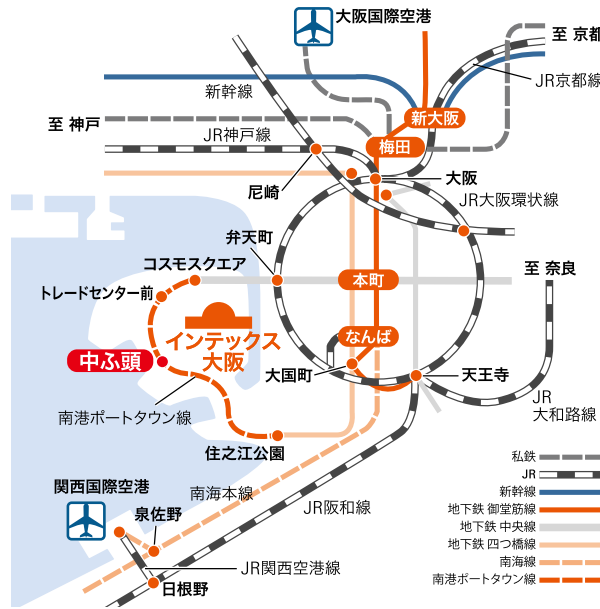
大阪国際空港
至 京都
JR京都線
新幹線
至 神戸
新大阪
JR神戸線
梅田
尼崎
大阪
JR大阪環状線
弁天町
コスモスクエア
至 奈良
本町
トレードセンター前
インテックス大阪
中ふ頭
なんば
大国町
天王寺
南港ポートタウン線
JR
大和路線
住之江公園
関西国際空港
南海本線
JR阪和線
泉佐野
JR関西空港線
日根野
私鉄
JR
新幹線
地下鉄 御堂筋線
地下鉄 中央線
地下鉄 四つ橋線
南海線
南港ポートタウン線